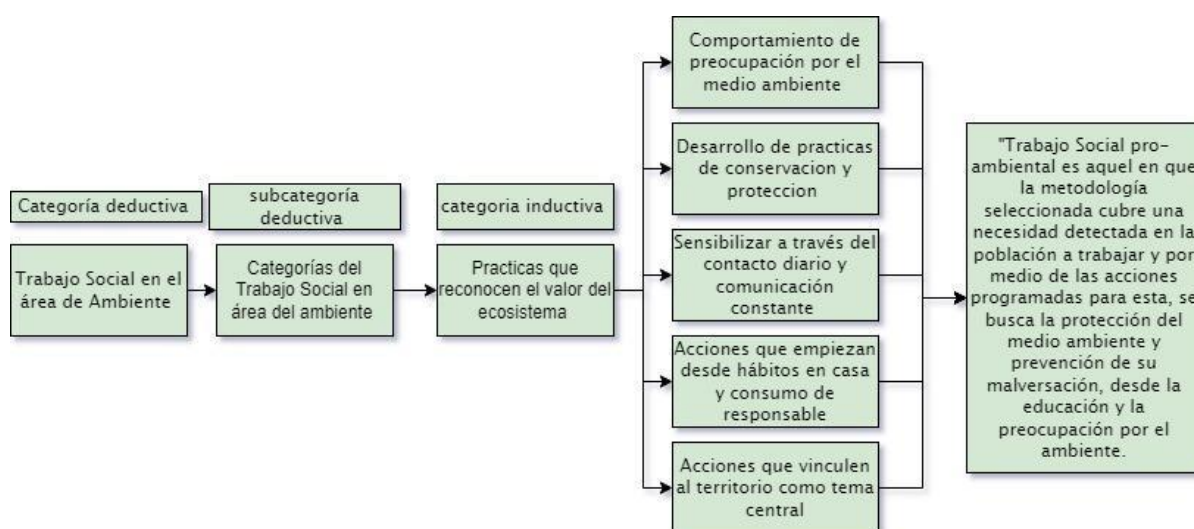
Categoría deductiva

subcategoría deductiva

categoria inductiva

Trabajo Social en el área de Ambiente

Categorías del Trabajo Social en área del ambiente

Practicas que reconocen el valor del ecosistema

Comportamiento de preocupación por el medio ambiente

Desarrollo de practicas de conservacion y proteccion

Sensibilizar a través del contacto diario y comunicación constante

Acciones que empiezan desde hábitos en casa y consumo de responsable

Acciones que vinculen al territorio como tema central

"Trabajo Social pro-ambiental es aquel en que la metodología seleccionada cubre una necesidad detectada en la población a trabajar y por medio de las acciones programadas para esta, se busca la protección del medio ambiente y prevención de su malversación, desde la educación y la preocupación por el ambiente.